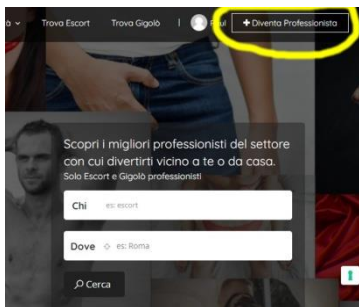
à ⌄ Trova Escort Trova Gigolò | Paul + Diventa Professionista

Scopri i migliori professionisti del settore con cui divertirti vicino a te o da casa.
Solo Escort e Gigolò professionisti

Chi es: escort

Dove es: Roma

Cerca